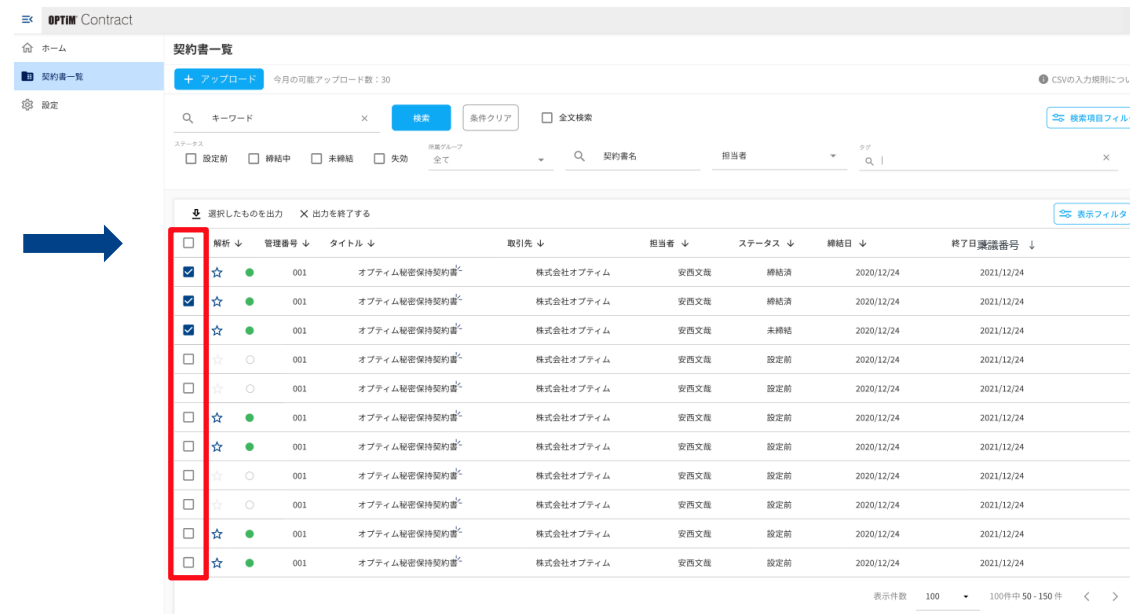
OPTiM Contract

ホーム
契約書一覧
設定

契約書一覧

+ アップロード 今月の可能アップロード数：30

CSVの入力規則につい

キーワード ×
検索
条件クリア
全文検索
検索項目フィル

ステータス
設定前 締結中 未締結 失効
所属グループ
全て
契約書名
担当者
タグ

選択したものを出力 × 出力を終了する
表示フィルタ

| | 解析 | 管理番号 | タイトル | 取引先 | 担当者 | ステータス | 締結日 | 終了日 稟議番号 |
|---|---|---|---|---|---|---|---|---|
| ☑ | ☆ | 001 | オプティム秘密保持契約書 | 株式会社オプティム | 安西文哉 | 締結済 | 2020/12/24 | 2021/12/24 |
| ☑ | ☆ | 001 | オプティム秘密保持契約書 | 株式会社オプティム | 安西文哉 | 締結済 | 2020/12/24 | 2021/12/24 |
| ☑ | ☆ | 001 | オプティム秘密保持契約書 | 株式会社オプティム | 安西文哉 | 未締結 | 2020/12/24 | 2021/12/24 |
| ☐ | ☆ | 001 | オプティム秘密保持契約書 | 株式会社オプティム | 安西文哉 | 設定前 | 2020/12/24 | 2021/12/24 |
| ☐ | ☆ | 001 | オプティム秘密保持契約書 | 株式会社オプティム | 安西文哉 | 設定前 | 2020/12/24 | 2021/12/24 |
| ☐ | ☆ | 001 | オプティム秘密保持契約書 | 株式会社オプティム | 安西文哉 | 設定前 | 2020/12/24 | 2021/12/24 |
| ☐ | ☆ | 001 | オプティム秘密保持契約書 | 株式会社オプティム | 安西文哉 | 設定前 | 2020/12/24 | 2021/12/24 |
| ☐ | ☆ | 001 | オプティム秘密保持契約書 | 株式会社オプティム | 安西文哉 | 設定前 | 2020/12/24 | 2021/12/24 |
| ☐ | ☆ | 001 | オプティム秘密保持契約書 | 株式会社オプティム | 安西文哉 | 設定前 | 2020/12/24 | 2021/12/24 |
| ☐ | ☆ | 001 | オプティム秘密保持契約書 | 株式会社オプティム | 安西文哉 | 設定前 | 2020/12/24 | 2021/12/24 |
| ☐ | ☆ | 001 | オプティム秘密保持契約書 | 株式会社オプティム | 安西文哉 | 設定前 | 2020/12/24 | 2021/12/24 |

表示件数 100 100件中 50 - 150 件